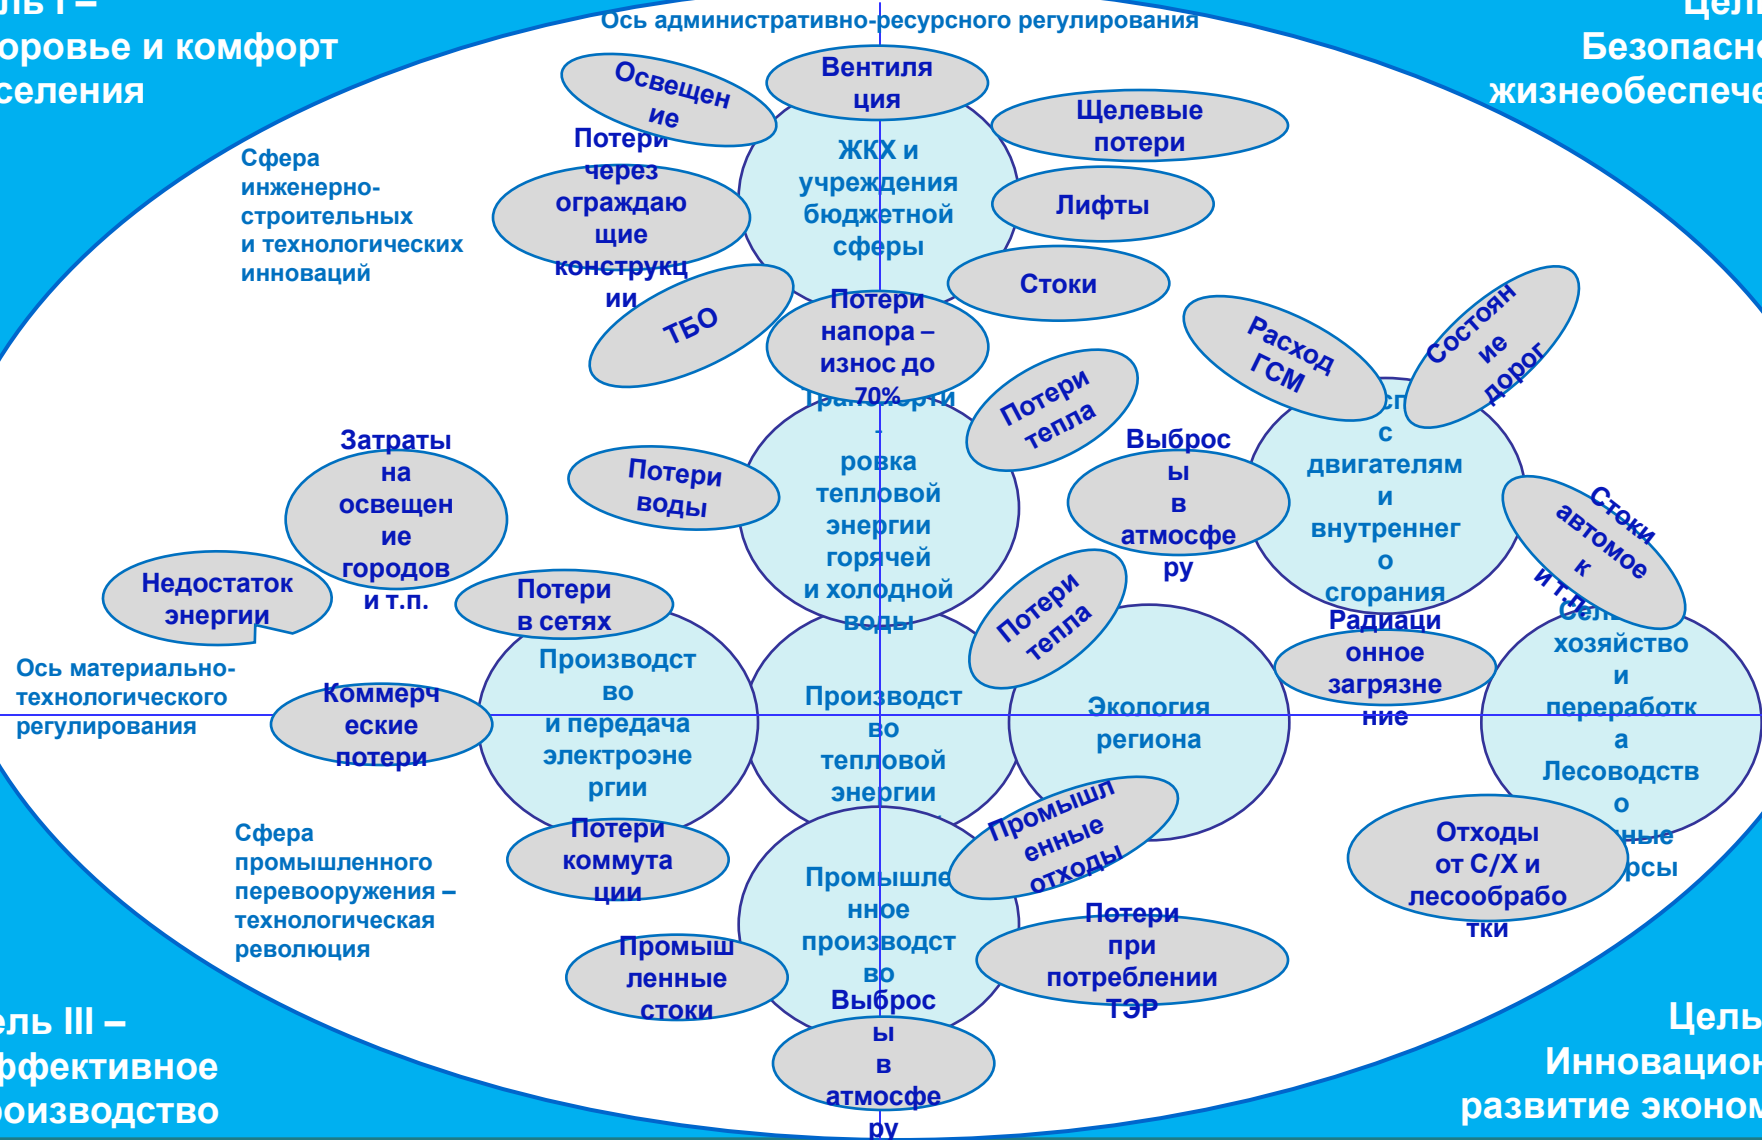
ль I –
оровье и комфорт
селения

Ось административно-ресурсного регулирования

Цел
Безопасн
жизнеобеспече

Сфера
инженерно-
строительных
и технологических
инноваций

Освещен
ие

Вентиля
ция

Щелевые
потери

Потери
через
ограждаю
щие
конструкц
ии

ЖКХ и
учреждения
бюджетной
сферы

Лифты

Стоки

ТБО

Потери
напора –
износ до
70%

Транспорти
-
ровка
тепловой
энергии
горячей
и холодной
воды

Потери
тепла

Расход
ГСМ

Состоян
ие
дорог

Выброс
ы
в
атмосфе
ру

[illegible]с
двигателям
и
внутреннег
о
сгорания

Стоки
автомое
к
и т.п.

Затраты
на
освещен
ие
городов
и т.п.

Потери
воды

Недостаток
энергии

Потери
в сетях

Потери
тепла

Радиаци
онное
загрязне
ние

Сел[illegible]
хозяйство
и
переработк
а
Лесоводств
о
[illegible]ные
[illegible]рсы

Ось материально-
технологического
регулирования

Коммерч
еские
потери

Производст
во
и передача
электроэне
ргии

Производст
во
тепловой
энергии

Экология
региона

Сфера
промышленного
перевооружения –
технологическая
революция

Потери
коммута
ции

Промышл
енные
отходы

Отходы
от С/Х и
лесообрабо
тки

Промышле
нное
производст
во

Промыш
ленные
стоки

Потери
при
потреблении
ТЭР

Выброс
ы
в
атмосфе
ру

ель III –
ффективное
оизводство

Цель
Инновацион
развитие эконом